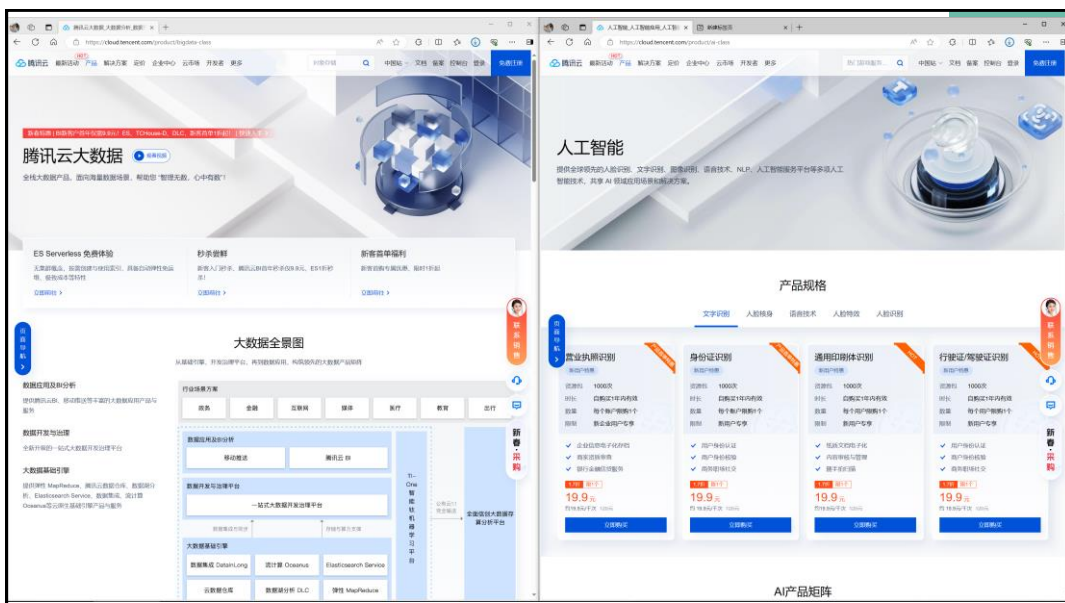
腾讯云大数据_大数据分析_数据 | +
https://cloud.tencent.com/product/bigdata-class
腾讯云 最新活动 产品 解决方案 定价 企业中心 云市场 开发者 更多
中国站 文档 备案 控制台 登录 免费注册

腾讯云大数据
全栈大数据产品，面向海量数据场景，帮助您"智理无数，心中有数"

ES Serverless 免费体验
秒杀量解
新客首单福利
立即前往 >
立即前往 >
立即前往 >

大数据全景图

数据应用及分析
数据开发与治理
大数据基础引擎

行业场景方案
政务 金融 互联网 媒体 医疗 教育 出行
数据应用及分析
移动推送 腾讯云 BI
数据开发与治理平台
一站式大数据开发治理平台
大数据基础引擎
数据集成 DataInLong 流计算 Oceanus Elasticsearch Service
云数据仓库 数据湖分析 DLC 弹性 MapReduce
Ti-One 智能钛机器学习平台
全面信创大数据存算分析平台

新春采购

人工智能_人工智能 | 新标签页 | +
https://cloud.tencent.com/product/ai-class
腾讯云 最新活动 产品 解决方案 定价 企业中心 云市场 开发者 更多
中国站 文档 备案 控制台 登录 免费注册

人工智能
提供全球领先的人脸识别、文字识别、图像识别、语音技术、NLP、人工智能服务平台等多项人工智能技术，共享 AI 领域应用场景和解决方案。

产品规格
文字识别 人脸核身 语音技术 人脸特效 人脸识别

营业执照识别
资源包 1000次
时长 自购买1年内有效
数量 每个账户限购1个
限制 新企业用户专享
19.9元
立即购买

身份证识别
资源包 1000次
时长 自购买1年内有效
数量 每个账户限购1个
限制 新用户专享
19.9元
立即购买

通用印刷体识别
资源包 1000次
时长 自购买1年内有效
数量 每个账户限购1个
限制 新用户专享
19.9元
立即购买

行驶证/驾驶证识别
资源包 1000次
时长 自购买1年内有效
数量 每个账户限购1个
限制 新用户专享
19.9元
立即购买

AI产品矩阵

新春采购